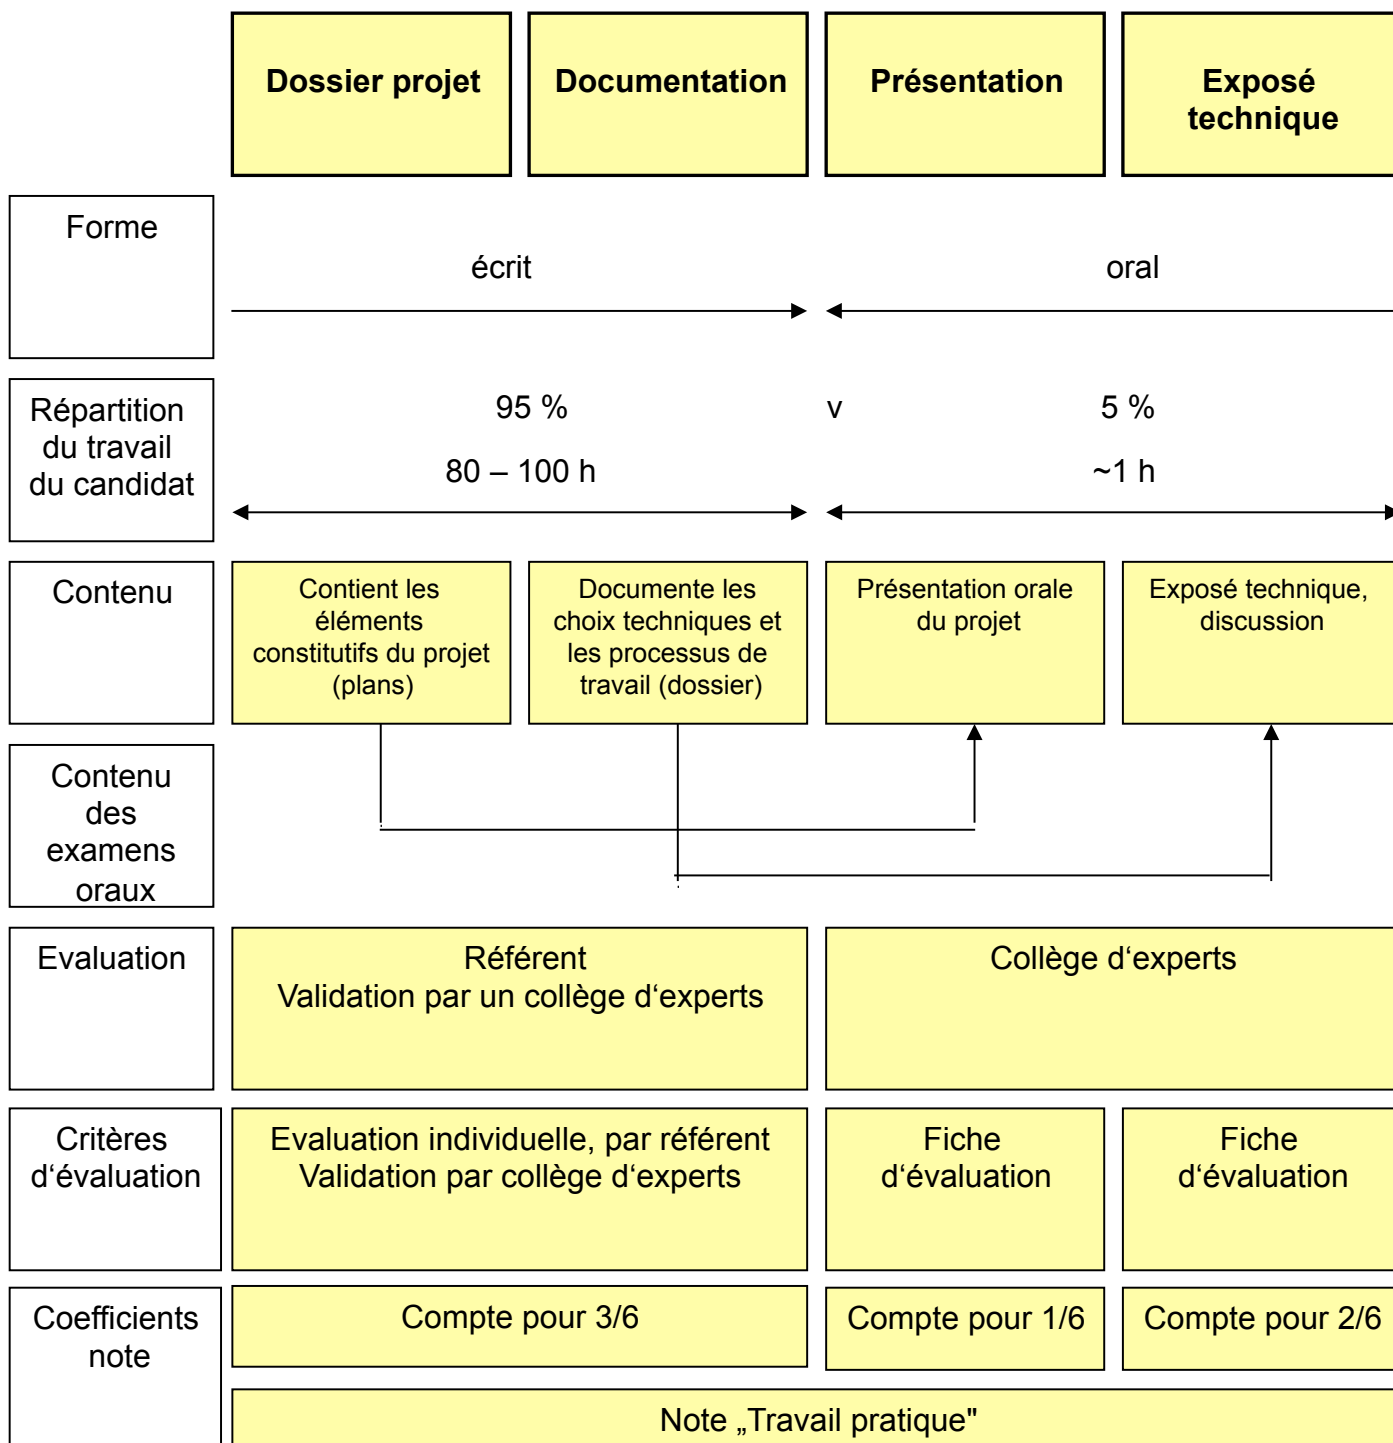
Dossier projet

Documentation

Présentation

Exposé technique

Forme

écrit

oral

Répartition du travail du candidat

95 %

v

5 %

80 – 100 h

~1 h

Contenu

Contient les éléments constitutifs du projet (plans)

Documente les choix techniques et les processus de travail (dossier)

Présentation orale du projet

Exposé technique, discussion

Contenu des examens oraux

Evaluation

Référent
Validation par un collège d‘experts

Collège d‘experts

Critères d‘évaluation

Evaluation individuelle, par référent
Validation par collège d‘experts

Fiche d‘évaluation

Fiche d‘évaluation

Coefficients note

Compte pour 3/6

Compte pour 1/6

Compte pour 2/6

Note „Travail pratique"